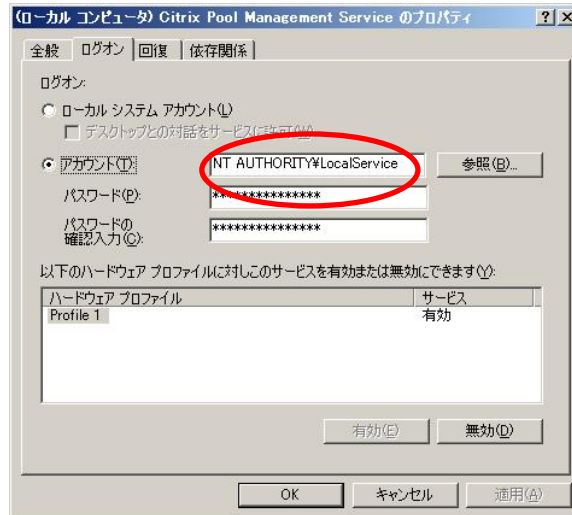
(ローカル コンピュータ) Citrix Pool Management Service のプロパティ ? X

全般 ログオン 回復 依存関係

ログオン:

ローカル システム アカウント(L)

デスクトップとの対話をサービスに許可(W)

アカウント(T): NT AUTHORITY¥LocalService 参照(B)...

パスワード(P): ***************

パスワードの確認入力(C): ***************

以下のハードウェア プロファイルに対しこのサービスを有効または無効にできます(Y):

| ハードウェア プロファイル | サービス |
|---|---|
| Profile 1 | 有効 |

有効(E) 無効(D)

OK キャンセル 適用(A)